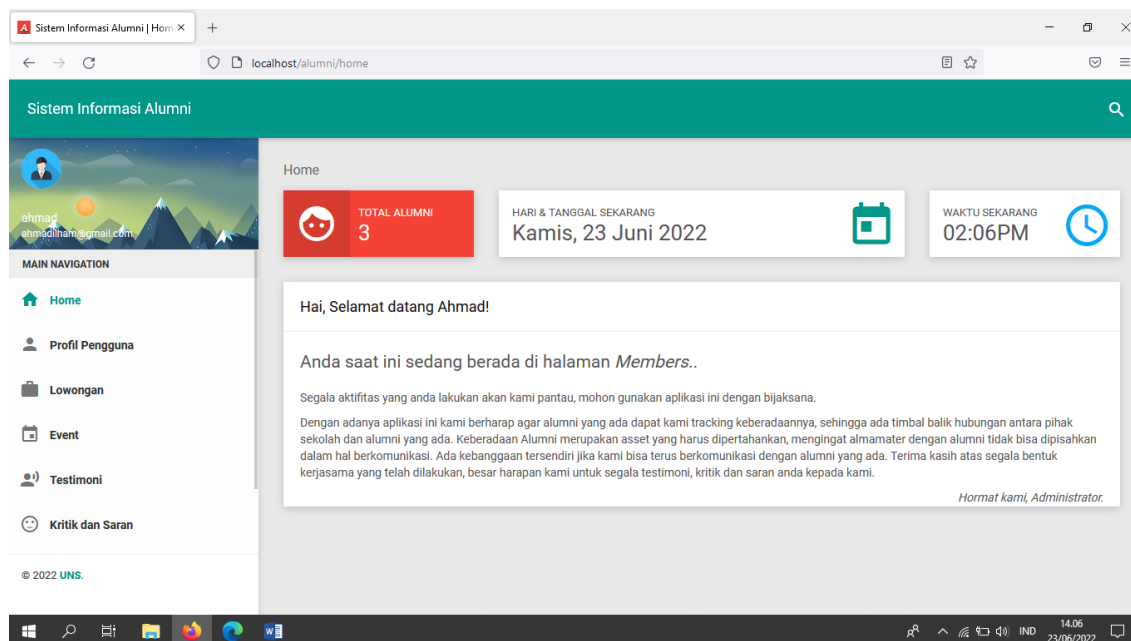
Sistem Informasi Alumni | Hom ×
+
localhost/alumni/home

Sistem Informasi Alumni

ahmad
ahmadilham@gmail.com

MAIN NAVIGATION

Home
Profil Pengguna
Lowongan
Event
Testimoni
Kritik dan Saran

© 2022 UNS.

Home

TOTAL ALUMNI
3

HARI & TANGGAL SEKARANG
Kamis, 23 Juni 2022

WAKTU SEKARANG
02:06PM

Hai, Selamat datang Ahmad!

Anda saat ini sedang berada di halaman *Members..*

Segala aktifitas yang anda lakukan akan kami pantau, mohon gunakan aplikasi ini dengan bijaksana.

Dengan adanya aplikasi ini kami berharap agar alumni yang ada dapat kami tracking keberadaannya, sehingga ada timbal balik hubungan antara pihak sekolah dan alumni yang ada. Keberadaan Alumni merupakan asset yang harus dipertahankan, mengingat almamater dengan alumni tidak bisa dipisahkan dalam hal berkomunikasi. Ada kebanggaan tersendiri jika kami bisa terus berkomunikasi dengan alumni yang ada. Terima kasih atas segala bentuk kerjasama yang telah dilakukan, besar harapan kami untuk segala testimoni, kritik dan saran anda kepada kami.

*Hormat kami, Administrator.*

IND
14.06
23/06/2022